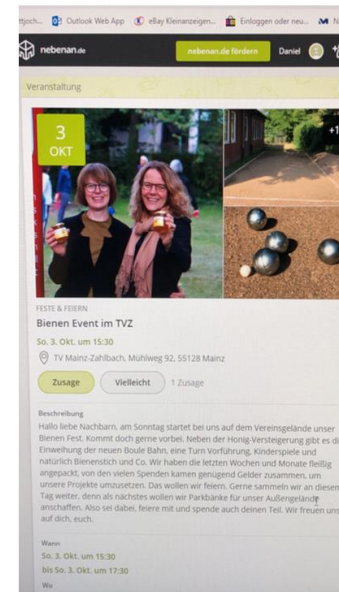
rttpch... Outlook Web App eBay Kleinanzeigen... Einloggen oder neu... N

nebenan.de nebenan.de fördern Daniel

Veranstaltung

3 OKT

+1

FESTE & FEIERN

Bienen Event im TVZ

So. 3. Okt. um 15:30

TV Mainz-Zahlbach, Mühlweg 92, 55128 Mainz

Zusage Vielleicht 1 Zusage

Beschreibung

Hallo liebe Nachbarn, am Sonntag startet bei uns auf dem Vereinsgelände unser Bienen Fest. Kommt doch gerne vorbei. Neben der Honig-Versteigerung gibt es di Einweihung der neuen Boule Bahn, eine Turn Vorführung, Kinderspiele und natürlich Bienenstich und Co. Wir haben die letzten Wochen und Monate fleißig angepackt, von den vielen Spenden kamen genügend Gelder zusammen, um unsere Projekte umzusetzen. Das wollen wir feiern. Gerne sammeln wir an diesen Tag weiter, denn als nächstes wollen wir Parkbänke für unser Außengelände anschaffen. Also sei dabei, feiere mit und spende auch deinen Teil. Wir freuen uns auf dich, euch.

Wann

So. 3. Okt. um 15:30

bis So. 3. Okt. um 17:30

Wo